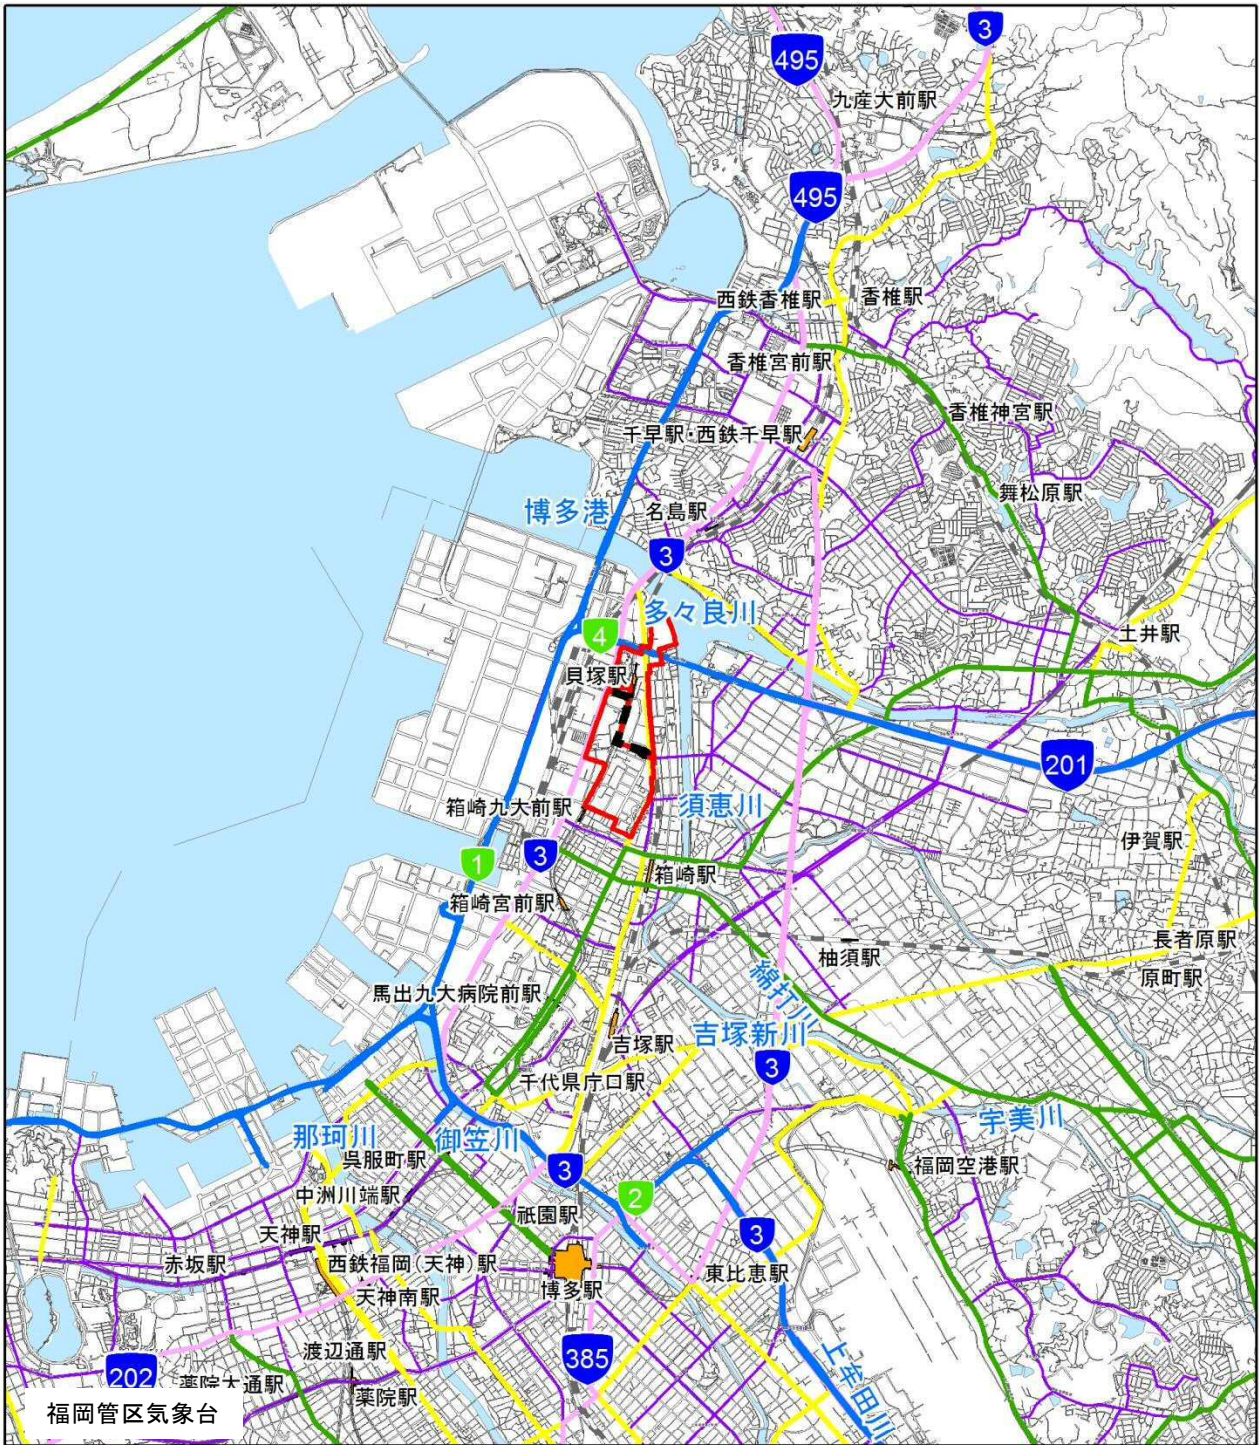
3
495
九産大前駅
495
西鉄香椎駅
香椎駅
香椎宮前駅
香椎神宮駅
千早駅・西鉄千早駅
舞松原駅
博多港
名島駅
3
多々良川
土井駅
4
貝塚駅
201
箱崎九大前駅
須恵川
伊賀駅
1
3
箱崎駅
箱崎宮前駅
長者原駅
柚須駅
原町駅
綿打川
馬出九大病院前駅
吉塚駅
吉塚新川
3
千代県庁口駅
宇美川
那珂川
御笠川
呉服町駅
3
福岡空港駅
中洲川端駅
2
天神駅
祇園駅
3
赤坂駅
西鉄福岡（天神）駅
博多駅
東比恵駅
天神南駅
385
渡辺通駅
上牟田川
202
薬院大通駅
薬院駅
福岡管区気象台